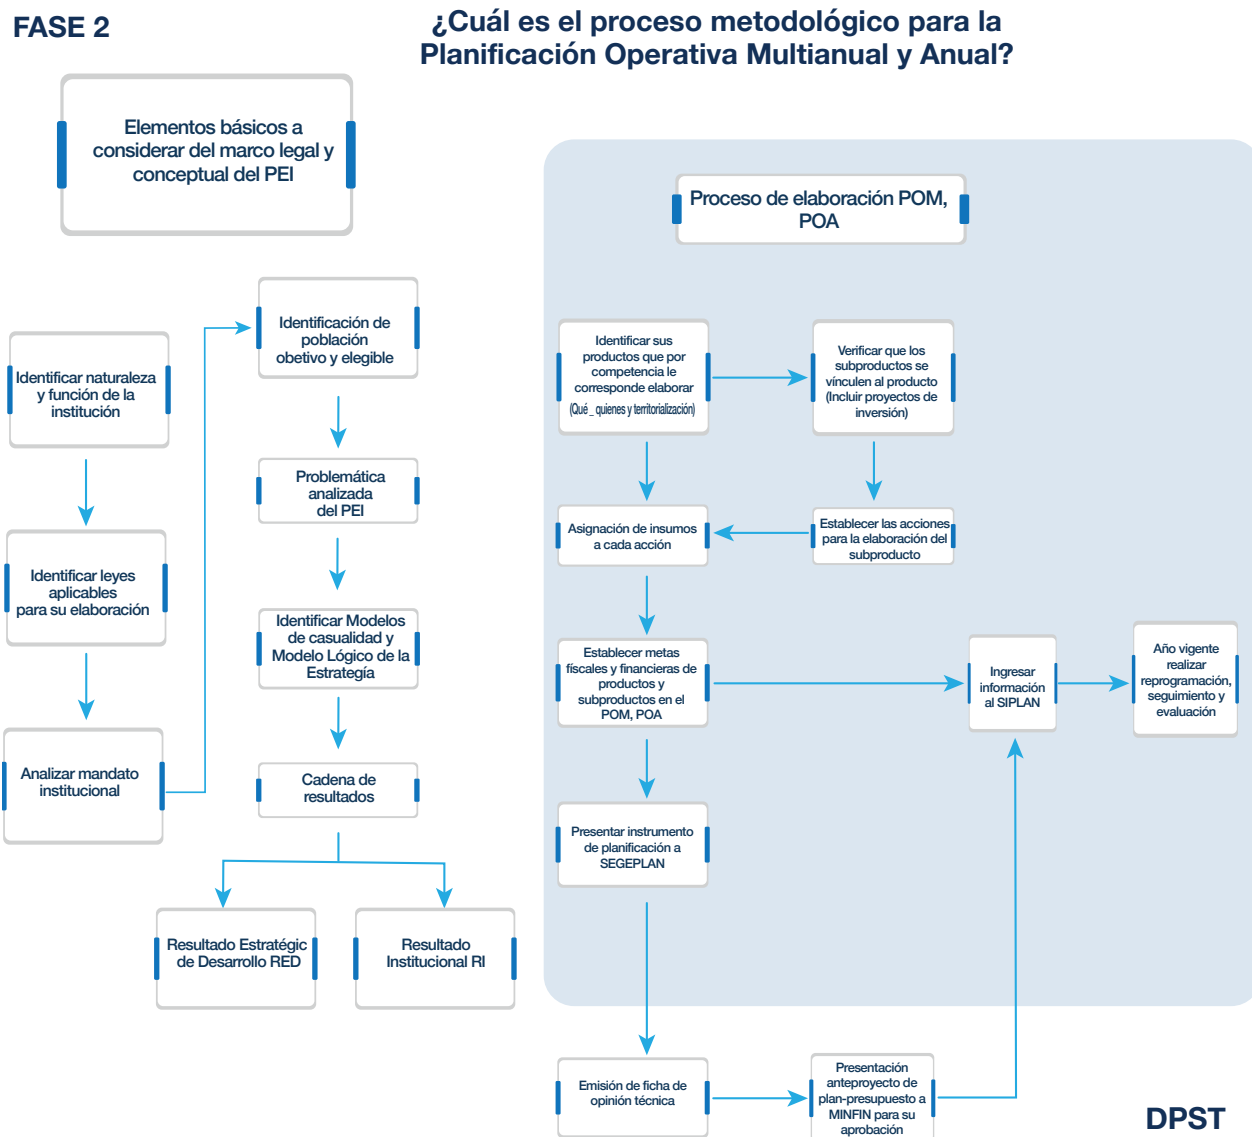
FASE 2

¿Cuál es el proceso metodológico para la Planificación Operativa Multianual y Anual?

Elementos básicos a considerar del marco legal y conceptual del PEI

Identificar naturaleza y función de la institución

Identificar leyes aplicables para su elaboración

Analizar mandato institucional

Identificación de población obetivo y elegible

Problemática analizada del PEI

Identificar Modelos de casualidad y Modelo Lógico de la Estrategia

Cadena de resultados

Resultado Estratégic de Desarrollo RED

Resultado Institucional RI

Proceso de elaboración POM, POA

Identificar sus productos que por competencia le corresponde elaborar (Qué _ quienes y territorialización)

Verificar que los subproductos se vínculen al producto (Incluir proyectos de inversión)

Asignación de insumos a cada acción

Establecer las acciones para la elaboración del subproducto

Establecer metas fiscales y financieras de productos y subproductos en el POM, POA

Ingresar información al SIPLAN

Año vigente realizar reprogramación, seguimiento y evaluación

Presentar instrumento de planificación a SEGEPLAN

Emisión de ficha de opinión técnica

Presentación anteproyecto de plan-presupuesto a MINFIN para su aprobación

DPST